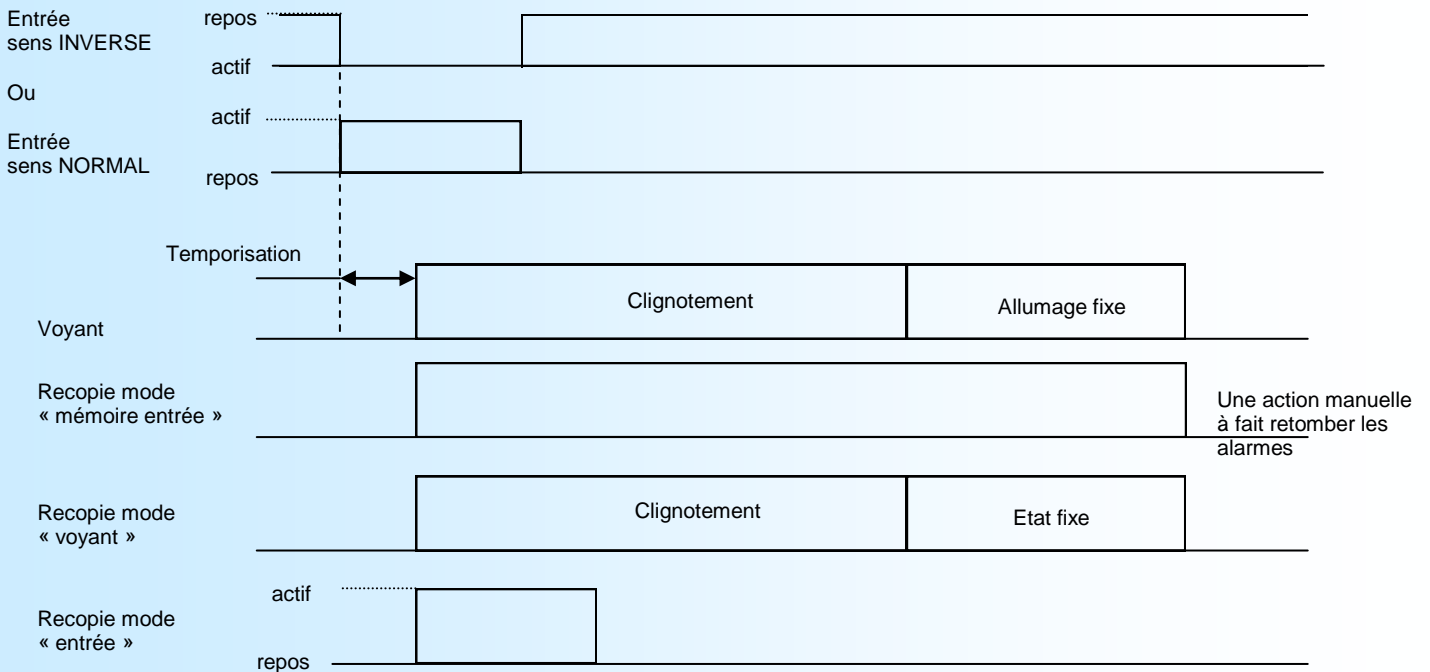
Entrée
sens INVERSE

repos

actif

Ou

actif

Entrée
sens NORMAL

repos

Temporisation

Clignotement

Allumage fixe

Voyant

Recopie mode
« mémoire entrée »

Une action manuelle à fait retomber les alarmes

Recopie mode
« voyant »

Clignotement

Etat fixe

actif

Recopie mode
« entrée »

repos